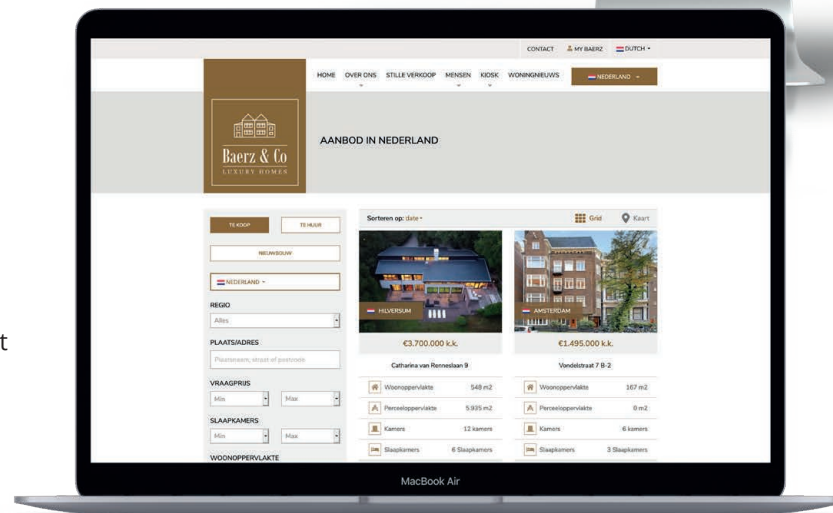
CONTACT MY BAERZ DUTCH

HOME OVER ONS STILLE VERKOOP MENSEN KIOSK WONINGNIEUWS NEDERLAND

Baerz & Co
LUXURY HOMES

AANBOD IN NEDERLAND

TE KOOP TE HUUR
NIEUWBOUW
NEDERLAND
REGIO
Alles
PLAATS/ADRES
Plaatsnaam, straat of postcode
VRAAGPRIJS
Min Max
SLAAPKAMERS
Min Max
WOONOPPERVLAKTE

Sorteren op: date
Grid Kaart

HILVERSUM
€3.700.000 k.k.
Catharina van Renneslaan 9
Woonoppervlakte 548 m2
Perceeloppervlakte 5.935 m2
Kamers 12 kamers
Slaapkamers 6 Slaapkamers

AMSTERDAM
€1.495.000 k.k.
Vondelstraat 7 B-2
Woonoppervlakte 167 m2
Perceeloppervlakte 0 m2
Kamers 6 kamers
Slaapkamers 3 Slaapkamers

t

MacBook Air